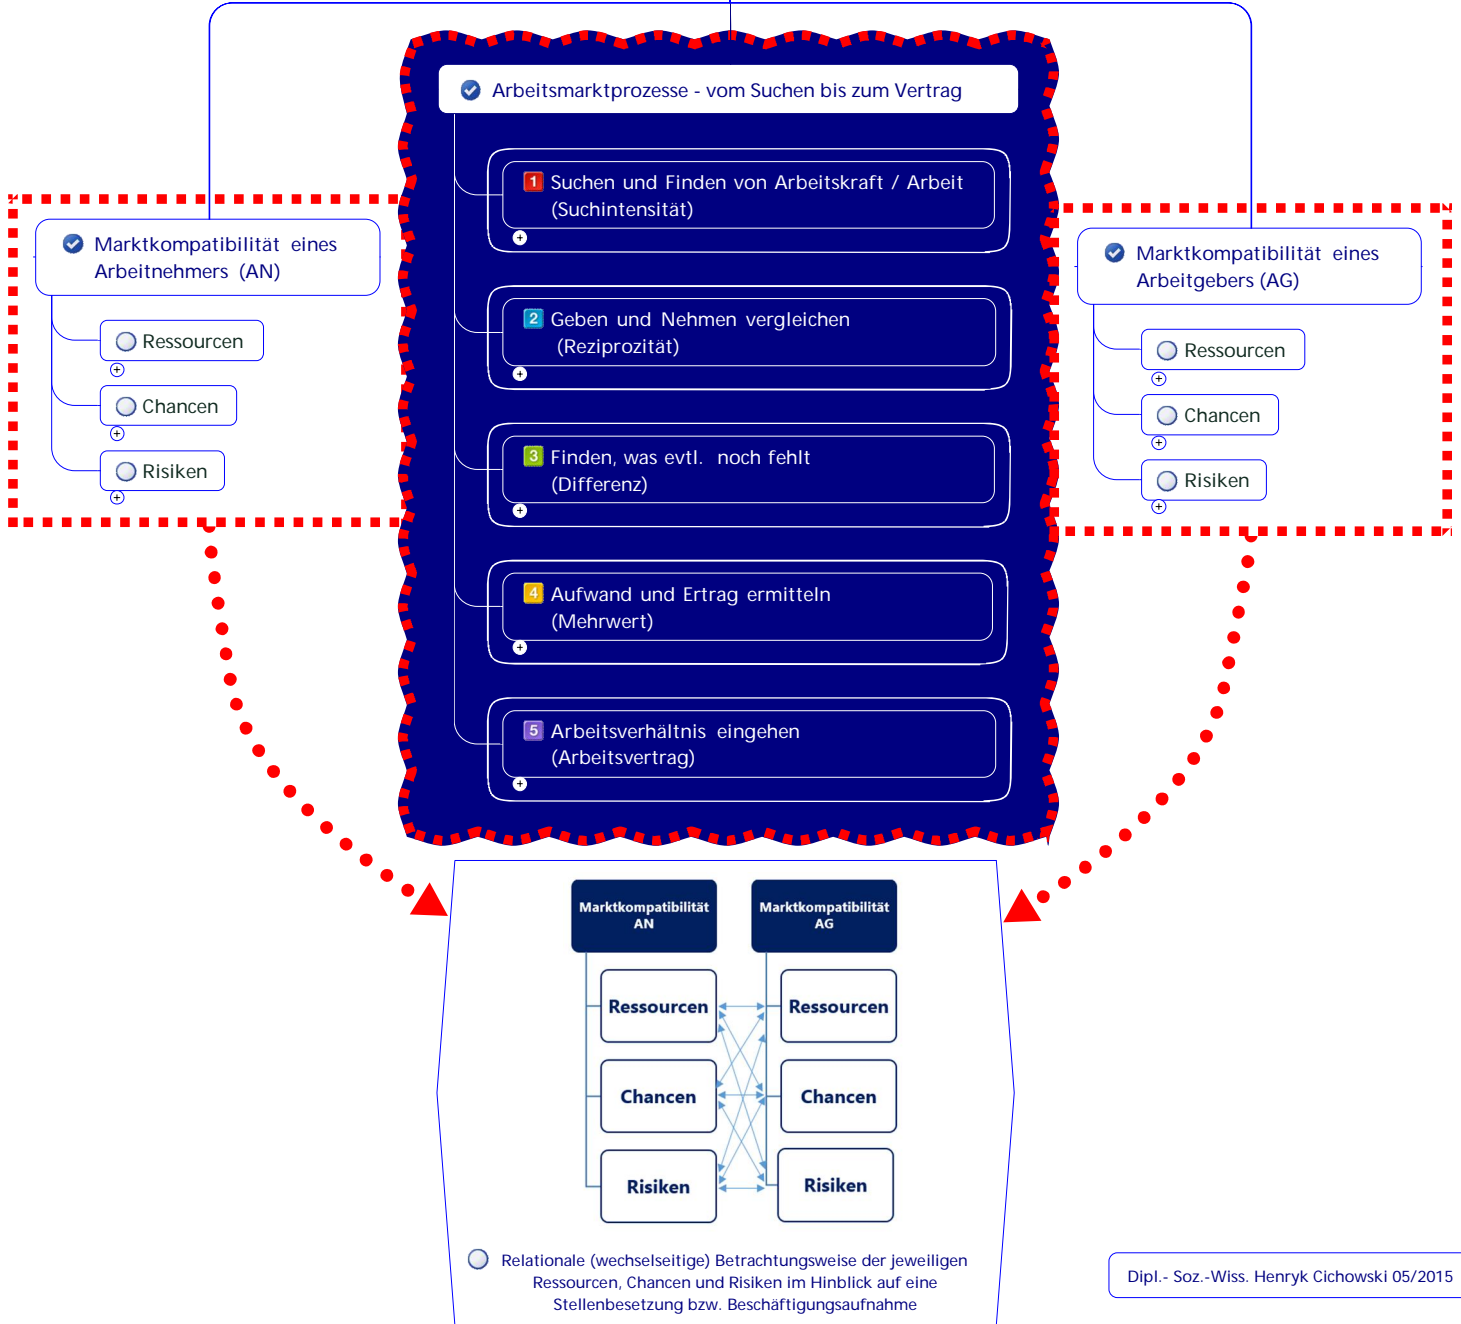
Arbeitsmarktprozesse - vom Suchen bis zum Vertrag

1 Suchen und Finden von Arbeitskraft / Arbeit (Suchintensität)

2 Geben und Nehmen vergleichen (Reziprozität)

3 Finden, was evtl. noch fehlt (Differenz)

4 Aufwand und Ertrag ermitteln (Mehrwert)

5 Arbeitsverhältnis eingehen (Arbeitsvertrag)

Marktkompatibilität eines Arbeitnehmers (AN)

Ressourcen

Chancen

Risiken

Marktkompatibilität eines Arbeitgebers (AG)

Ressourcen

Chancen

Risiken

Marktkompatibilität AN

Marktkompatibilität AG

Ressourcen

Ressourcen

Chancen

Chancen

Risiken

Risiken

Relationale (wechselseitige) Betrachtungsweise der jeweiligen Ressourcen, Chancen und Risiken im Hinblick auf eine Stellenbesetzung bzw. Beschäftigungsaufnahme

Dipl.- Soz.-Wiss. Henryk Cichowski 05/2015